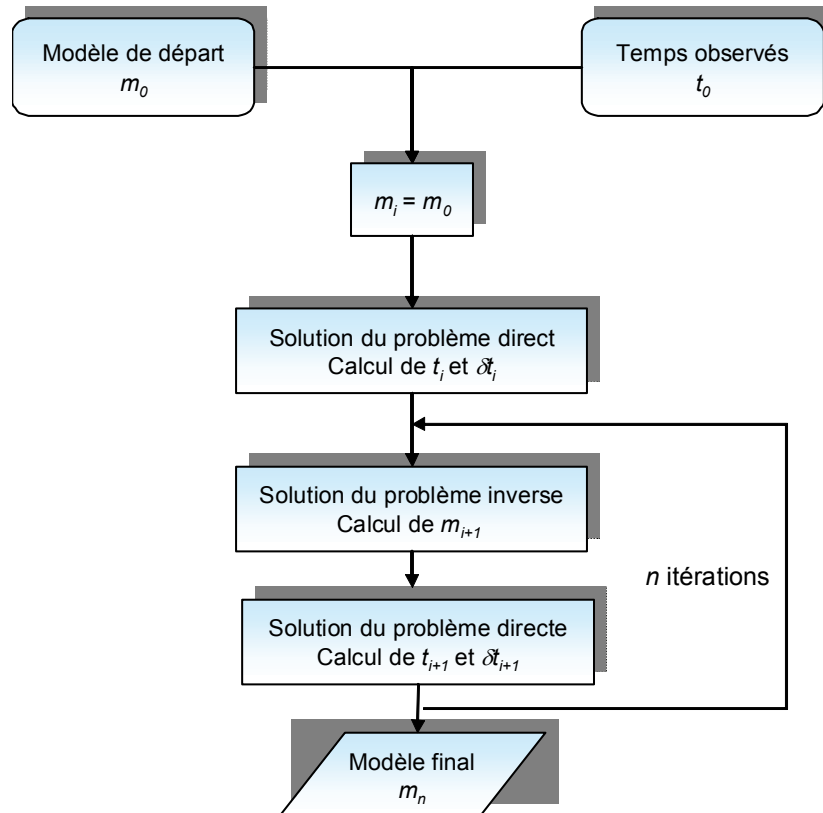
Modèle de départ
$m_0$

Temps observés
$t_0$

$m_i = m_0$

Solution du problème direct
Calcul de $t_i$ et $\delta t_i$

Solution du problème inverse
Calcul de $m_{i+1}$

$n$ itérations

Solution du problème directe
Calcul de $t_{i+1}$ et $\delta t_{i+1}$

Modèle final
$m_n$